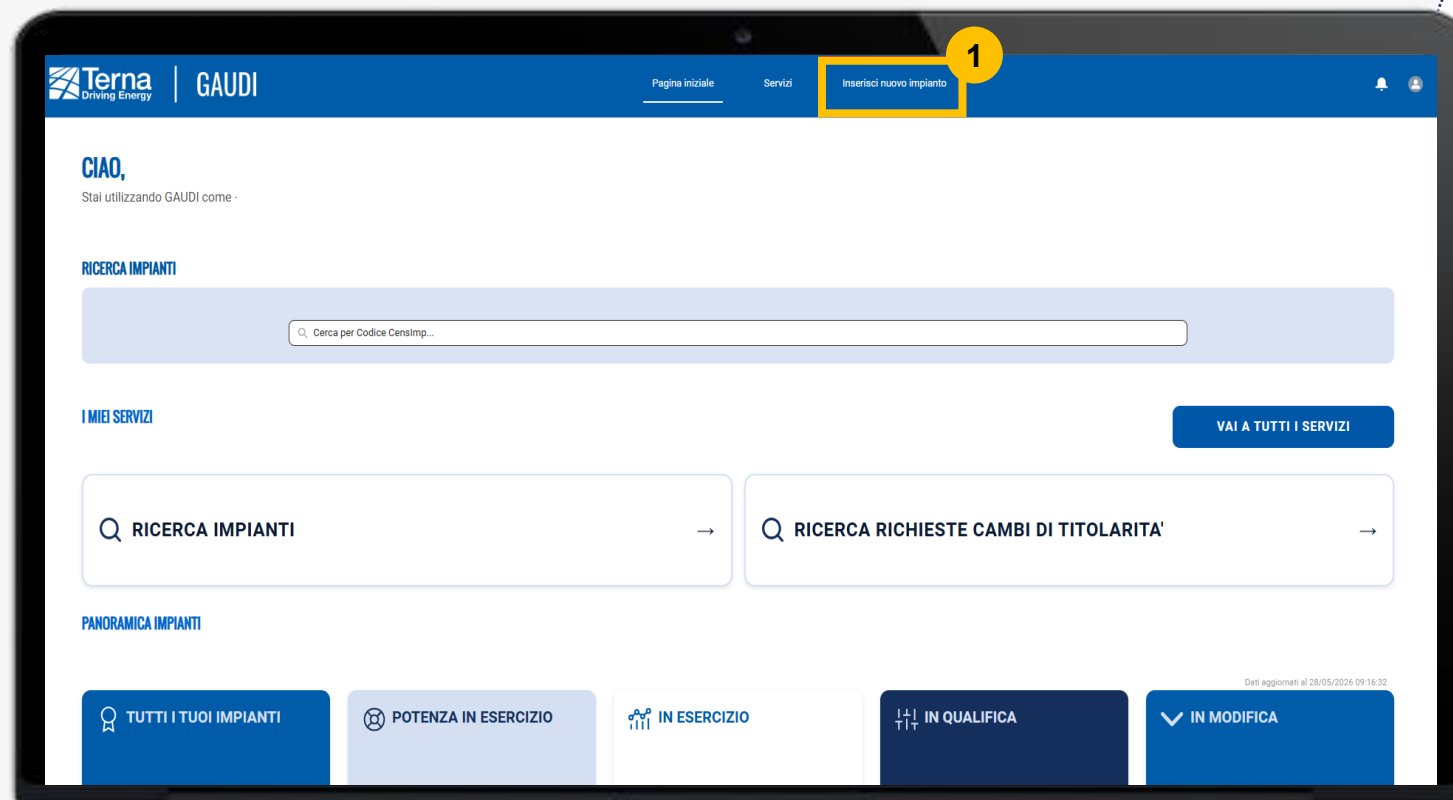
Terna Driving Energy | GAUDI

Pagina iniziale Servizi Inserisci nuovo impianto

1

CIAO,
Stai utilizzando GAUDI come -

RICERCA IMPIANTI

Cerca per Codice CensImp...

I MIEI SERVIZI

VAI A TUTTI I SERVIZI

RICERCA IMPIANTI →

RICERCA RICHIESTE CAMBI DI TITOLARITA' →

PANORAMICA IMPIANTI

Dati aggiornati al 28/05/2026 09:16:32

TUTTI I TUOI IMPIANTI

POTENZA IN ESERCIZIO

IN ESERCIZIO

IN QUALIFICA

IN MODIFICA